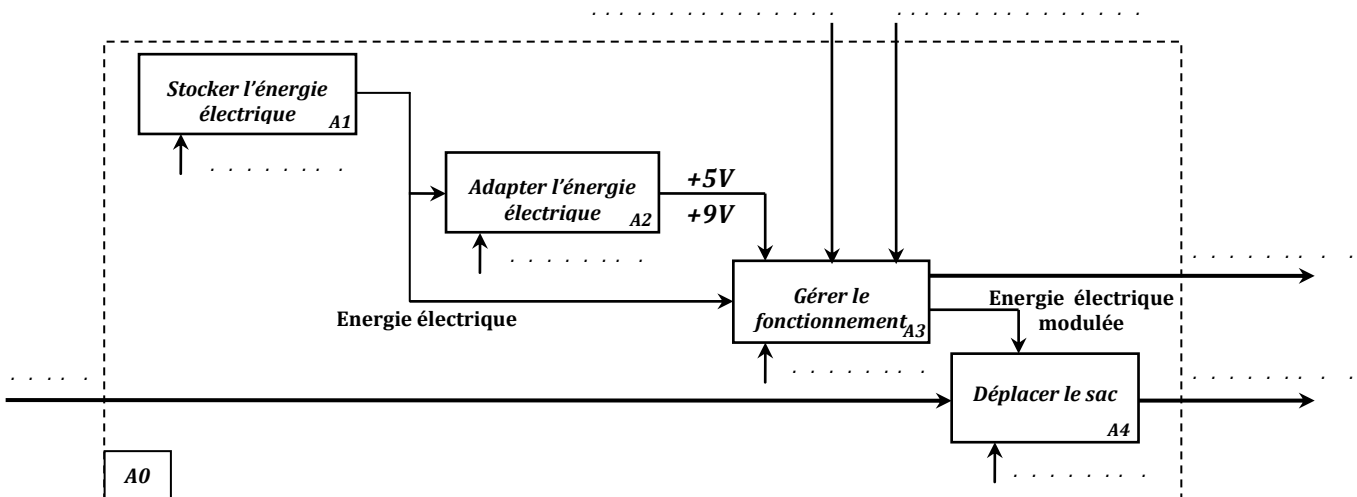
. . . . . . . . . . . . . . . . . . . . . . . . . . . . . .

Stocker l'énergie électrique A1

. . . . . . . .

Adapter l'énergie électrique A2

+5V
+9V

. . . . . . . .

Gérer le fonctionnement A3

Energie électrique

. . . . . . . .

Energie électrique modulée

. . . . . . . .

. . . . .

Déplacer le sac A4

. . . . . . . .

. . . . . . . .

A0